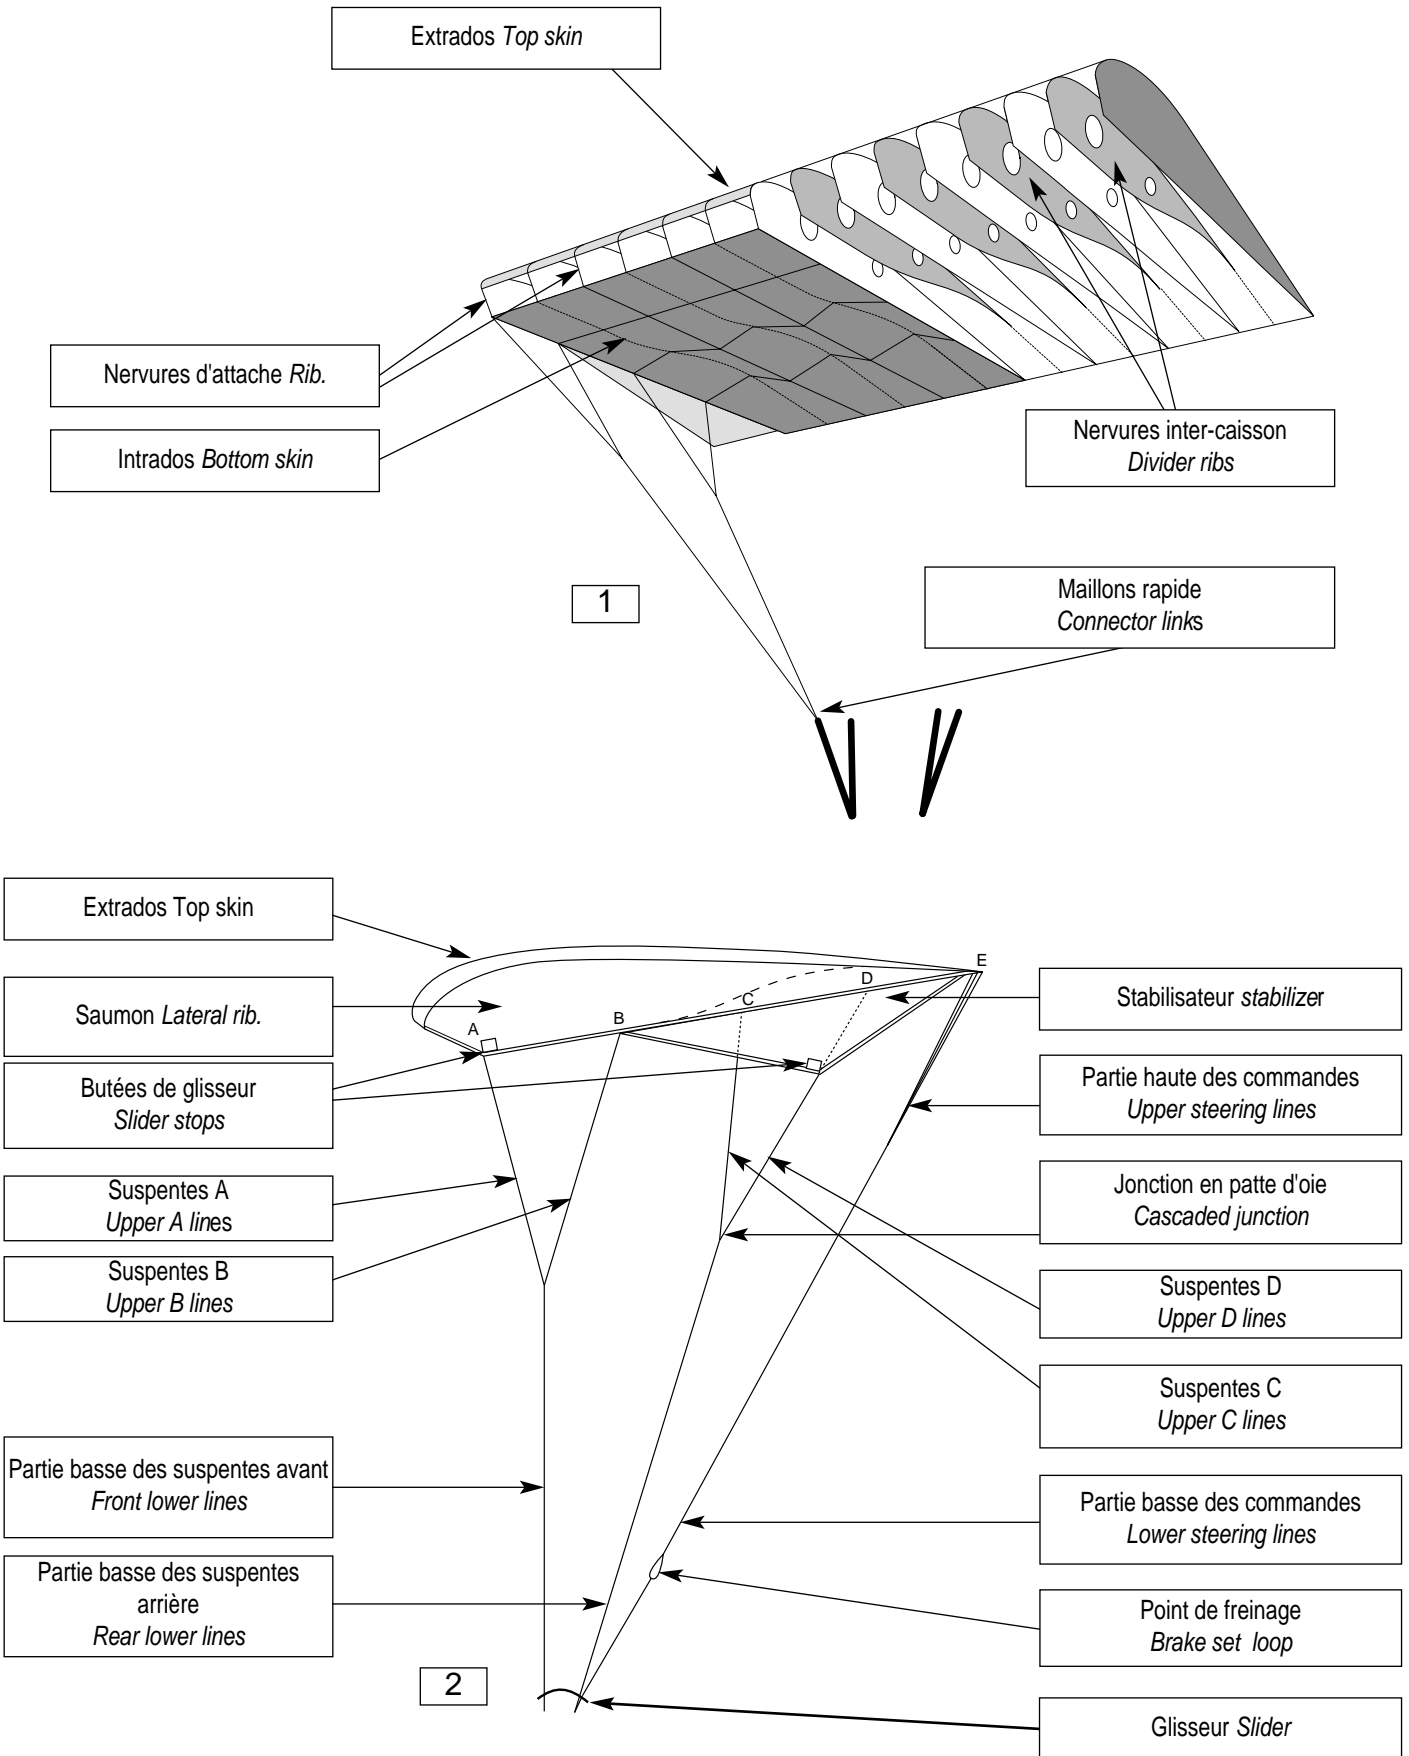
Extrados Top skin

Nervures d'attache Rib.

Intrados Bottom skin

Nervures inter-caisson
Divider ribs

1

Maillons rapide
Connector links

Extrados Top skin

Saumon Lateral rib.

Butées de glisseur
Slider stops

Suspentes A
Upper A lines

Suspentes B
Upper B lines

A

B

C

D

E

Stabilisateur stabilizer

Partie haute des commandes
Upper steering lines

Jonction en patte d'oie
Cascaded junction

Suspentes D
Upper D lines

Suspentes C
Upper C lines

Partie basse des suspentes avant
Front lower lines

Partie basse des suspentes arrière
Rear lower lines

Partie basse des commandes
Lower steering lines

Point de freinage
Brake set loop

2

Glisseur Slider